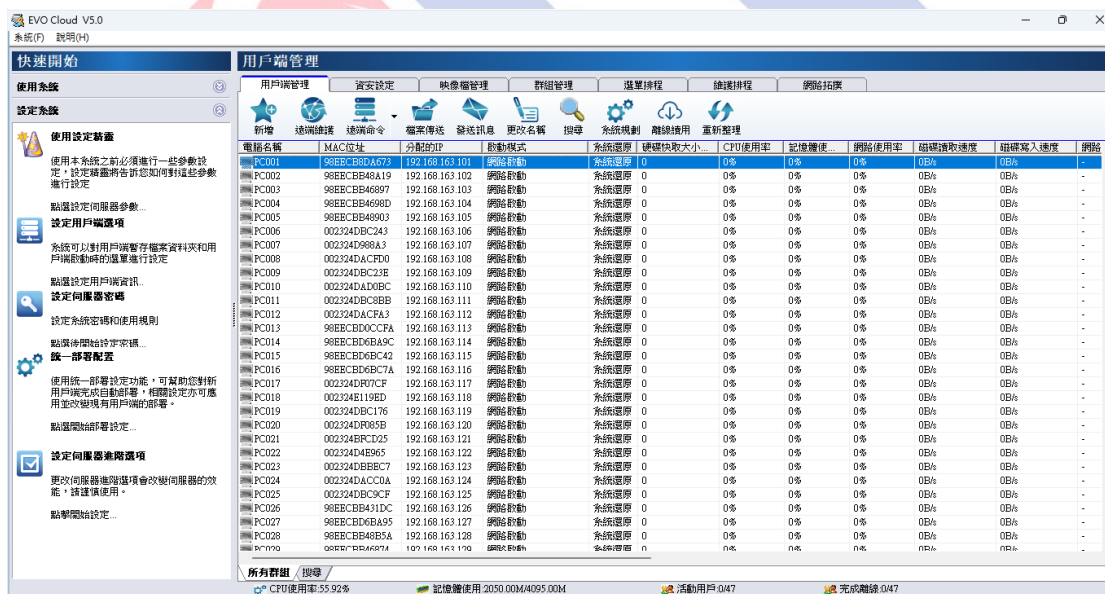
EVO Cloud V5.0
系統(F) 說明(H)

快速開始
使用系統
設定系統

使用設定精靈
使用本系統之前必須進行一些參數設定，設定精靈將告訴您如何對這些參數進行設定
點選設定伺服器參數...

設定用戶端選項
系統可以對用戶端暫存檔案資料夾和用戶端啟動時的還原進行設定
點選設定用戶端資訊...

設定伺服器密碼
設定系統密碼和使用規則
點選修開始設定密碼...

統一部署配置
使用統一部署設定功能，可幫助您對新用戶端完成自動部署，相關設定亦可應用並改變現有用戶端的部署。
點選開始部署設定...

設定伺服器進階選項
更改伺服器進階選項會改變伺服器的效能，請謹慎使用。
點擊開始設定...

用戶端管理
用戶端管理 | 資安設定 | 映像檔管理 | 群組管理 | 還原排程 | 維護排程 | 網路拓撲

新增 遠端維護 遠端命令 檔案傳送 發送訊息 更改名稱 搜尋 系統規劃 離線使用 重新整理

| 電腦名稱 | MAC位址 | 分配的IP | 啟動模式 | 系統還原 | 硬碟快取大小... | CPU使用率 | 記憶體使... | 網路使用率 | 磁碟讀取速度 | 磁碟寫入速度 | 網路 |
|---|---|---|---|---|---|---|---|---|---|---|---|
| PC001 | 98EECB8DA673 | 192.168.163.101 | 網路啟動 | 系統還原 | 0 | 0% | 0% | 0% | 0B/s | 0B/s | - |
| PC002 | 98EECB848A19 | 192.168.163.102 | 網路啟動 | 系統還原 | 0 | 0% | 0% | 0% | 0B/s | 0B/s | - |
| PC003 | 98EECB846897 | 192.168.163.103 | 網路啟動 | 系統還原 | 0 | 0% | 0% | 0% | 0B/s | 0B/s | - |
| PC004 | 98EECB84698D | 192.168.163.104 | 網路啟動 | 系統還原 | 0 | 0% | 0% | 0% | 0B/s | 0B/s | - |
| PC005 | 98EECB848903 | 192.168.163.105 | 網路啟動 | 系統還原 | 0 | 0% | 0% | 0% | 0B/s | 0B/s | - |
| PC006 | 002324DBC243 | 192.168.163.106 | 網路啟動 | 系統還原 | 0 | 0% | 0% | 0% | 0B/s | 0B/s | - |
| PC007 | 002324D988A3 | 192.168.163.107 | 網路啟動 | 系統還原 | 0 | 0% | 0% | 0% | 0B/s | 0B/s | - |
| PC008 | 002324DACFD0 | 192.168.163.108 | 網路啟動 | 系統還原 | 0 | 0% | 0% | 0% | 0B/s | 0B/s | - |
| PC009 | 002324DBC23E | 192.168.163.109 | 網路啟動 | 系統還原 | 0 | 0% | 0% | 0% | 0B/s | 0B/s | - |
| PC010 | 002324DAD0BC | 192.168.163.110 | 網路啟動 | 系統還原 | 0 | 0% | 0% | 0% | 0B/s | 0B/s | - |
| PC011 | 002324DBC8BB | 192.168.163.111 | 網路啟動 | 系統還原 | 0 | 0% | 0% | 0% | 0B/s | 0B/s | - |
| PC012 | 002324DACFA3 | 192.168.163.112 | 網路啟動 | 系統還原 | 0 | 0% | 0% | 0% | 0B/s | 0B/s | - |
| PC013 | 98EECBD0CCFA | 192.168.163.113 | 網路啟動 | 系統還原 | 0 | 0% | 0% | 0% | 0B/s | 0B/s | - |
| PC014 | 98EECBD6BA9C | 192.168.163.114 | 網路啟動 | 系統還原 | 0 | 0% | 0% | 0% | 0B/s | 0B/s | - |
| PC015 | 98EECBD6BC42 | 192.168.163.115 | 網路啟動 | 系統還原 | 0 | 0% | 0% | 0% | 0B/s | 0B/s | - |
| PC016 | 98EECBD6BC7A | 192.168.163.116 | 網路啟動 | 系統還原 | 0 | 0% | 0% | 0% | 0B/s | 0B/s | - |
| PC017 | 002324DF07CF | 192.168.163.117 | 網路啟動 | 系統還原 | 0 | 0% | 0% | 0% | 0B/s | 0B/s | - |
| PC018 | 002324E119ED | 192.168.163.118 | 網路啟動 | 系統還原 | 0 | 0% | 0% | 0% | 0B/s | 0B/s | - |
| PC019 | 002324DBC176 | 192.168.163.119 | 網路啟動 | 系統還原 | 0 | 0% | 0% | 0% | 0B/s | 0B/s | - |
| PC020 | 002324DF085B | 192.168.163.120 | 網路啟動 | 系統還原 | 0 | 0% | 0% | 0% | 0B/s | 0B/s | - |
| PC021 | 002324BFCD25 | 192.168.163.121 | 網路啟動 | 系統還原 | 0 | 0% | 0% | 0% | 0B/s | 0B/s | - |
| PC022 | 002324D4E965 | 192.168.163.122 | 網路啟動 | 系統還原 | 0 | 0% | 0% | 0% | 0B/s | 0B/s | - |
| PC023 | 002324DBBEC7 | 192.168.163.123 | 網路啟動 | 系統還原 | 0 | 0% | 0% | 0% | 0B/s | 0B/s | - |
| PC024 | 002324DACC0A | 192.168.163.124 | 網路啟動 | 系統還原 | 0 | 0% | 0% | 0% | 0B/s | 0B/s | - |
| PC025 | 002324DBC9CF | 192.168.163.125 | 網路啟動 | 系統還原 | 0 | 0% | 0% | 0% | 0B/s | 0B/s | - |
| PC026 | 98EECBB431DC | 192.168.163.126 | 網路啟動 | 系統還原 | 0 | 0% | 0% | 0% | 0B/s | 0B/s | - |
| PC027 | 98EECBD6BA95 | 192.168.163.127 | 網路啟動 | 系統還原 | 0 | 0% | 0% | 0% | 0B/s | 0B/s | - |
| PC028 | 98EECBB48B5A | 192.168.163.128 | 網路啟動 | 系統還原 | 0 | 0% | 0% | 0% | 0B/s | 0B/s | - |
| PC029 | 98EECB846874 | 192.168.163.129 | 網路啟動 | 系統還原 | 0 | 0% | 0% | 0% | 0B/s | 0B/s | - |

所有群組 | 搜尋

CPU使用率:55.92% 記憶體使用:2050.00M/4095.00M 活動用戶:0/47 完成離線:0/47